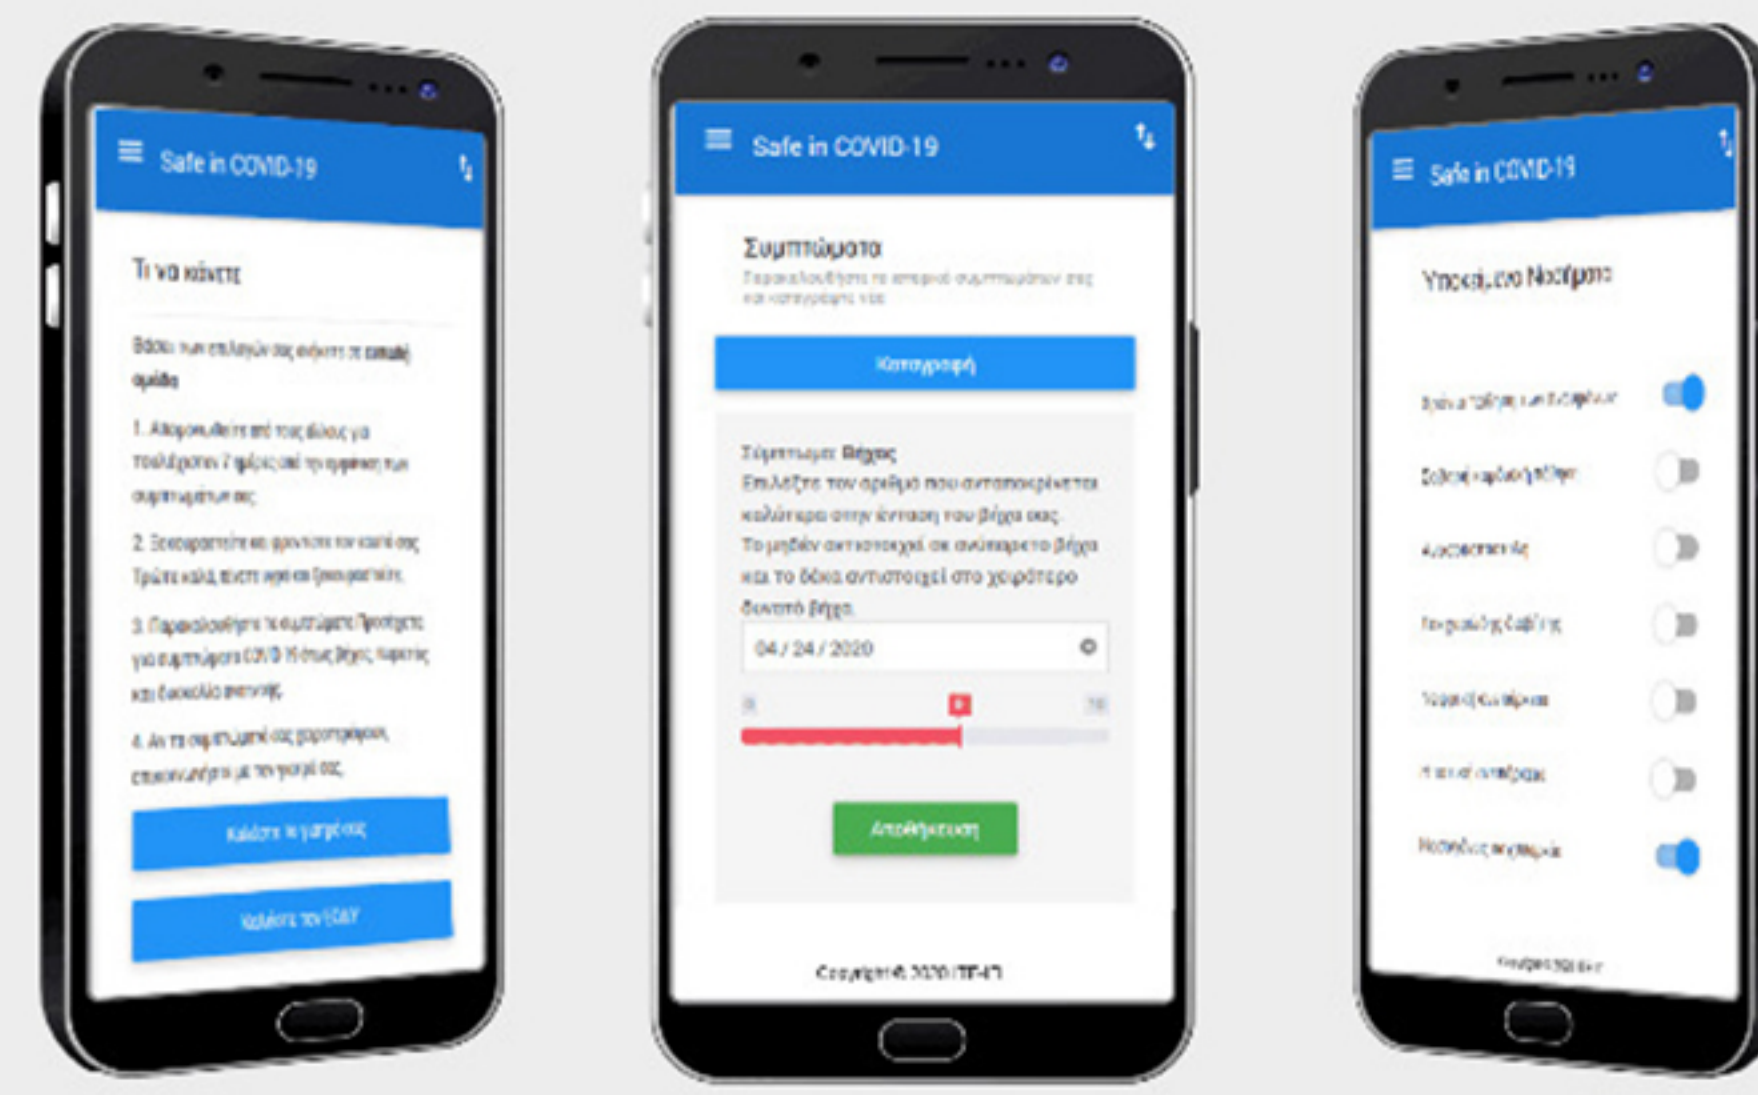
Safe in COVID-19

Τι να κάνετε

Βάσει των επιλογών σας ανήκετε σε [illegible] ομάδα

1. Απομονωθείτε από τους άλλους για τουλάχιστον 7 ημέρες από την εμφάνιση των συμπτωμάτων σας

2. Ξεκουραστείτε και φροντίστε τον εαυτό σας. Τρώτε καλά, πίνετε νερό και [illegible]

3. Παρακολουθήστε τα συμπτώματα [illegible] για συμπτώματα COVID-19 όπως βήχας, πυρετός και δυσκολία αναπνοής

4. Αν τα συμπτώματά σας χειροτερέψουν, επικοινωνήστε με τον γιατρό σας

Καλέστε τον γιατρό σας

Καλέστε τον ΕΟΔΥ

Safe in COVID-19

Συμπτώματα

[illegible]

Καταγραφή

Σύμπτωμα: Βήχας
Επιλέξτε τον αριθμό που αντιστοιχεί καλύτερα στην ένταση του βήχα σας. Το μηδέν αντιστοιχεί σε ανύπαρκτο βήχα και το δέκα αντιστοιχεί στο χειρότερο δυνατό βήχα.

04 / 24 / 2020

0
6
10

Αποθήκευση

Copyright © 2020 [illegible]

Safe in COVID-19

Υποκείμενο Νοσήματα

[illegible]
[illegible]
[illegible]
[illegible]
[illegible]
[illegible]
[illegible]

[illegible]